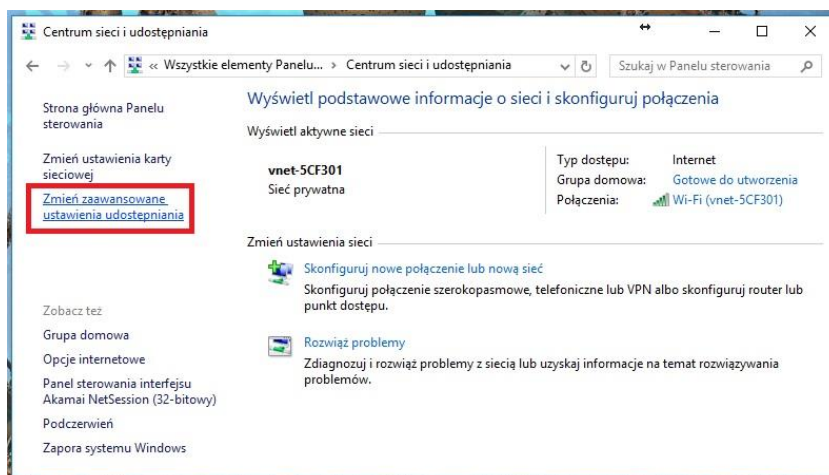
Centrum sieci i udostępniania

« Wszystkie elementy Panelu... > Centrum sieci i udostępniania

Szukaj w Panelu sterowania

Strona główna Panelu sterowania

Zmień ustawienia karty sieciowej

Zmień zaawansowane ustawienia udostępniania

Zobacz też

Grupa domowa

Opcje internetowe

Panel sterowania interfejsu Akamai NetSession (32-bitowy)

Podczerwień

Zapora systemu Windows

Wyświetl podstawowe informacje o sieci i skonfiguruj połączenia

Wyświetl aktywne sieci

vnet-5CF301
Sieć prywatna

| | |
|---|---|
| Typ dostępu: | Internet |
| Grupa domowa: | Gotowe do utworzenia |
| Połączenia: | Wi-Fi (vnet-5CF301) |

Zmień ustawienia sieci

Skonfiguruj nowe połączenie lub nową sieć
Skonfiguruj połączenie szerokopasmowe, telefoniczne lub VPN albo skonfiguruj router lub punkt dostępu.

Rozwiąż problemy
Zdiagnozuj i rozwiąż problemy z siecią lub uzyskaj informacje na temat rozwiązywania problemów.